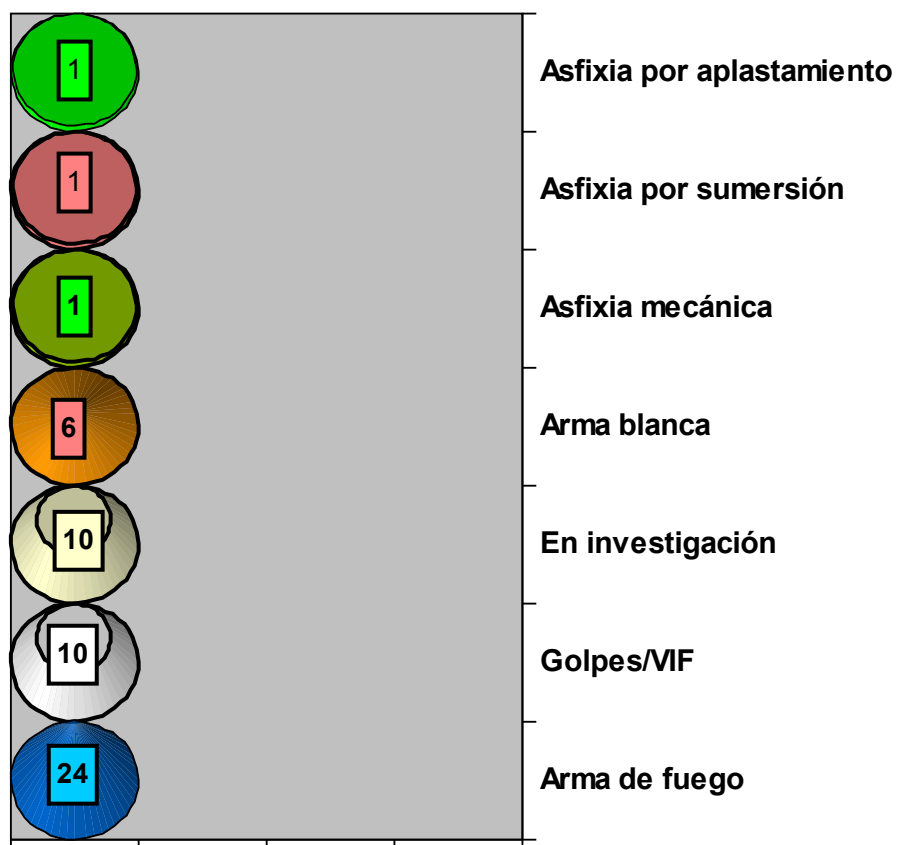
| Valor | Causa |
|---|---|
| 1 | Asfixia por aplastamiento |
| 1 | Asfixia por sumersión |
| 1 | Asfixia mecánica |
| 6 | Arma blanca |
| 10 | En investigación |
| 10 | Golpes/VIF |
| 24 | Arma de fuego |